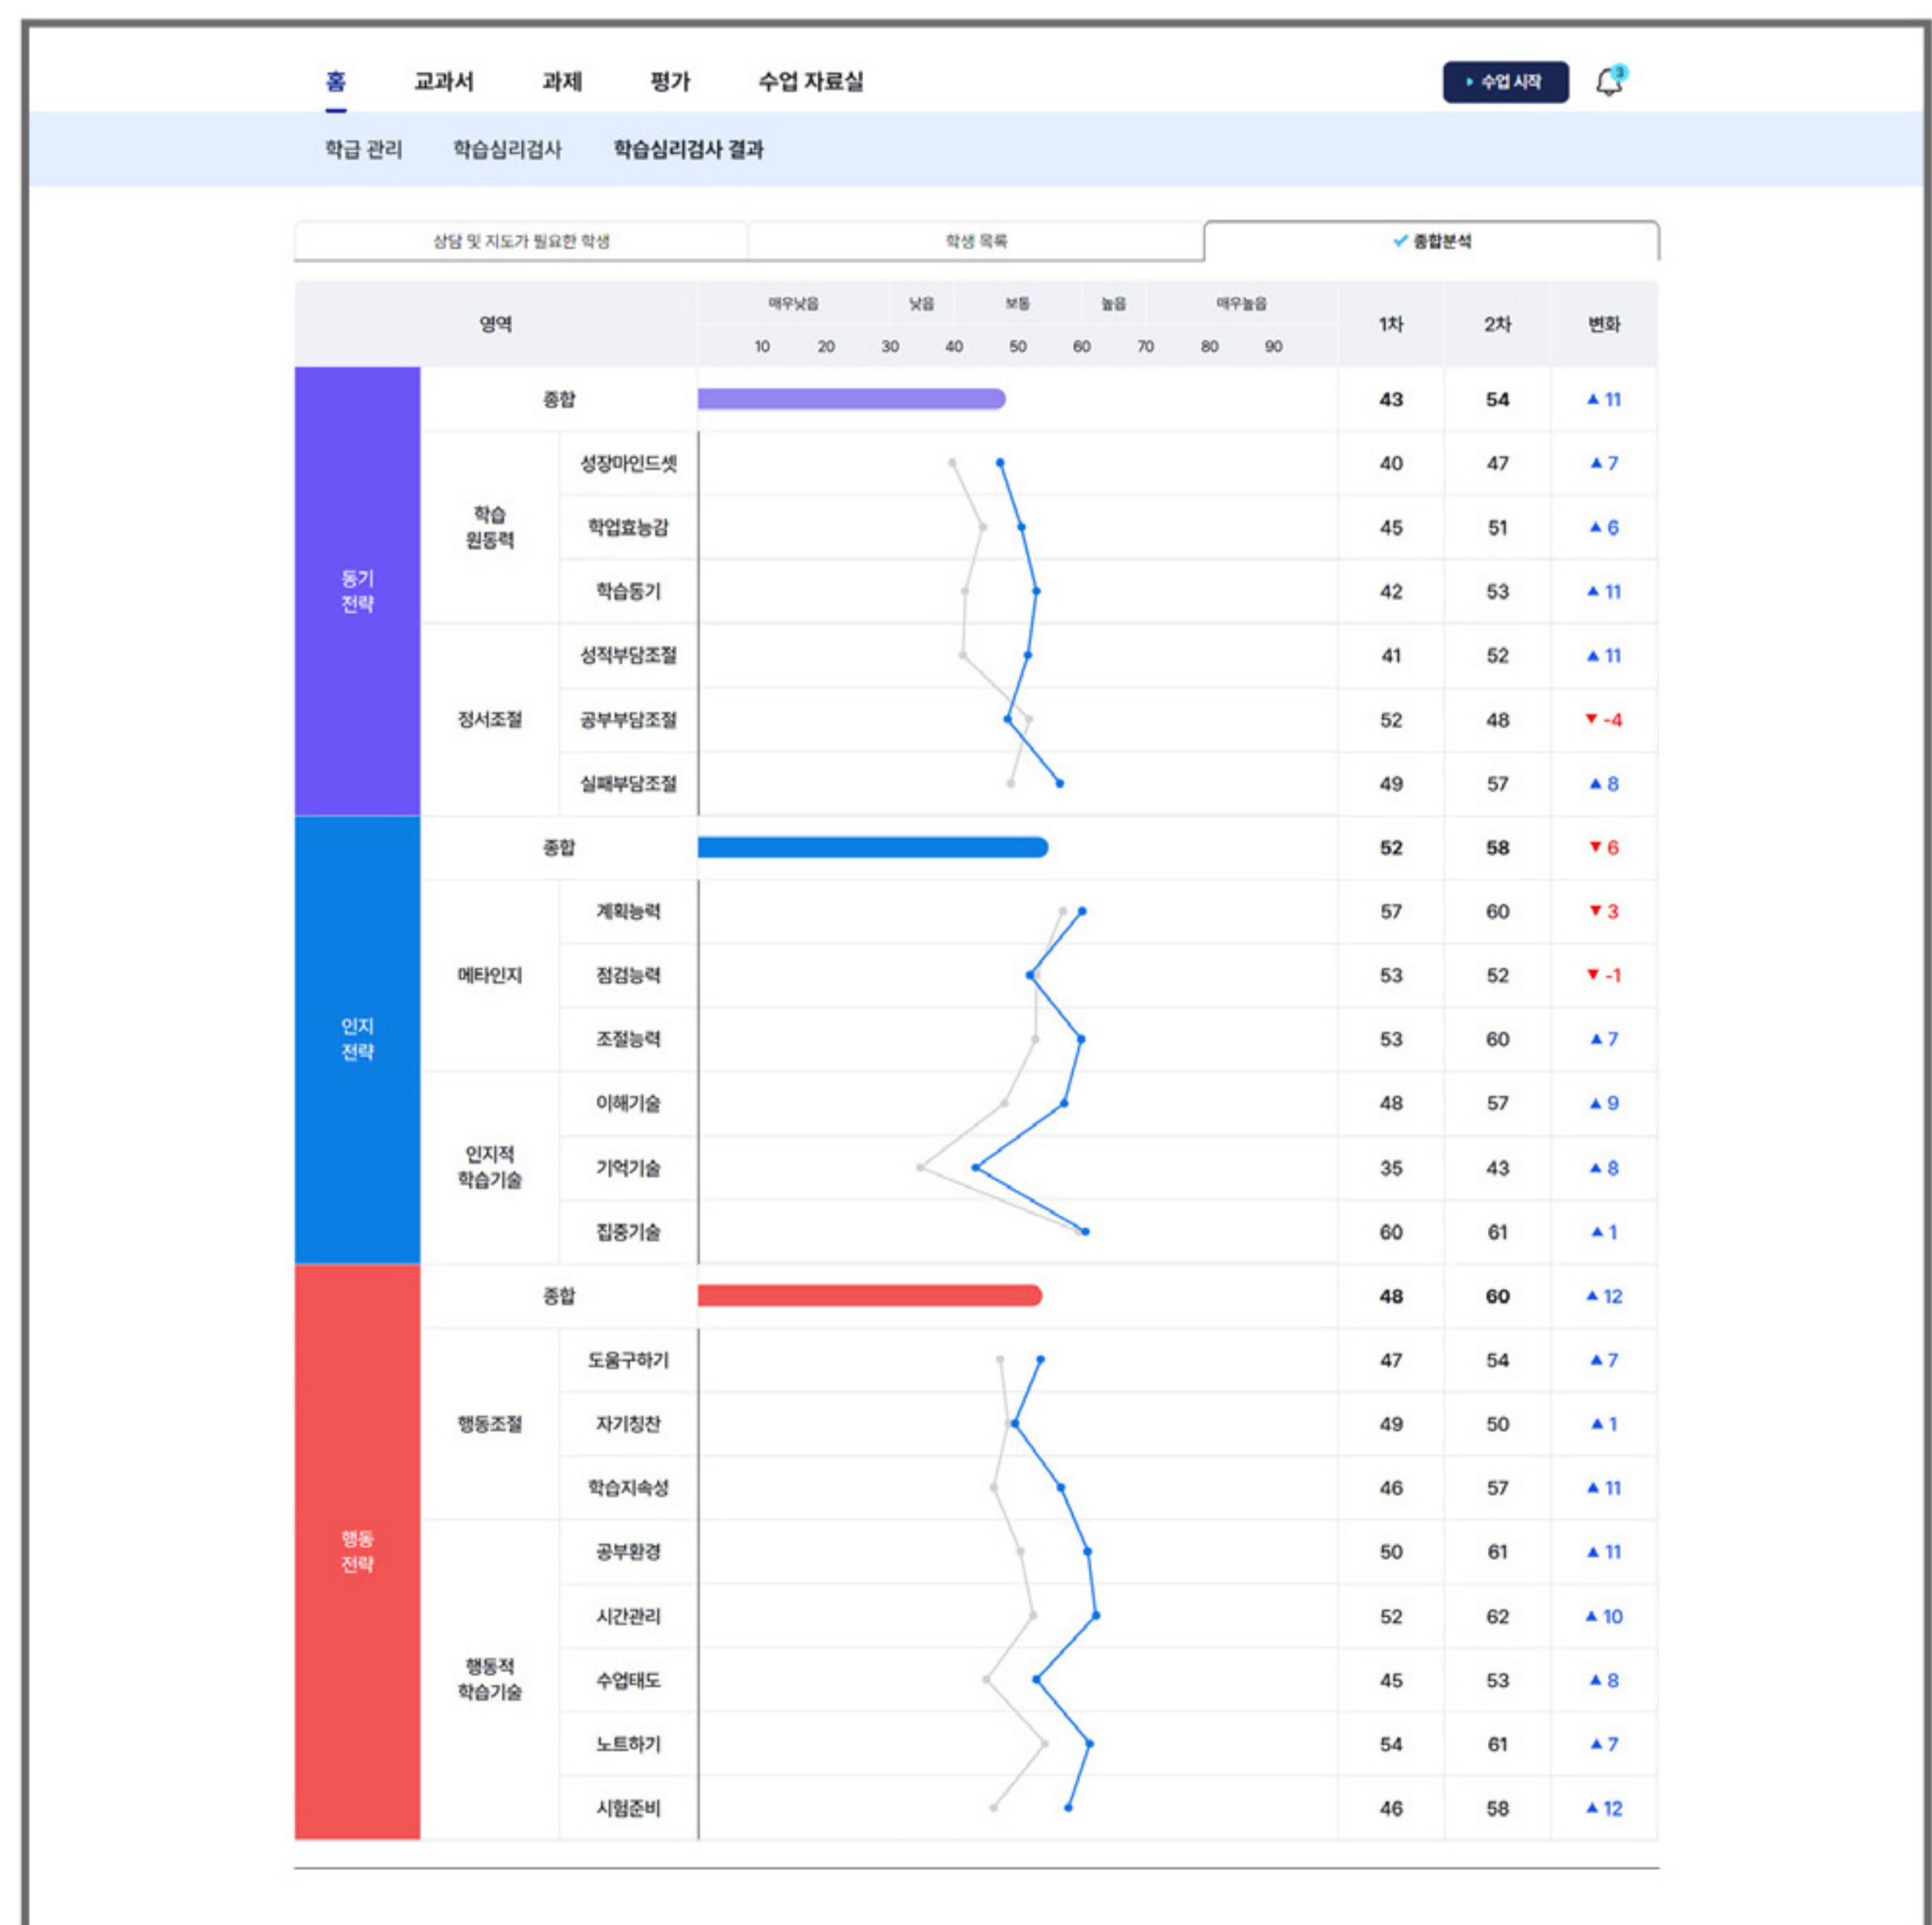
홈 교과서 과제 평가 수업 자료실

수업 시작

학급 관리 학습심리검사 학습심리검사 결과

상담 및 지도가 필요한 학생 | 학생 목록 | ✓ 종합분석

| 영역 | | | 매우낮음 낮음 보통 높음 매우높음 10 20 30 40 50 60 70 80 90 | 1차 | 2차 | 변화 |
|---|---|---|---|---|---|---|
| 동기 전략 | 종합 | | | 43 | 54 | ▲11 |
| | 학습 원동력 | 성장마인드셋 | | 40 | 47 | ▲7 |
| | | 학업효능감 | | 45 | 51 | ▲6 |
| | | 학습동기 | | 42 | 53 | ▲11 |
| | 정서조절 | 성적부담조절 | | 41 | 52 | ▲11 |
| | | 공부부담조절 | | 52 | 48 | ▼-4 |
| | | 실패부담조절 | | 49 | 57 | ▲8 |
| 인지 전략 | 종합 | | | 52 | 58 | ▼6 |
| | 메타인지 | 계획능력 | | 57 | 60 | ▼3 |
| | | 점검능력 | | 53 | 52 | ▼-1 |
| | | 조절능력 | | 53 | 60 | ▲7 |
| | 인지적 학습기술 | 이해기술 | | 48 | 57 | ▲9 |
| | | 기억기술 | | 35 | 43 | ▲8 |
| | | 집중기술 | | 60 | 61 | ▲1 |
| 행동 전략 | 종합 | | | 48 | 60 | ▲12 |
| | 행동조절 | 도움구하기 | | 47 | 54 | ▲7 |
| | | 자기칭찬 | | 49 | 50 | ▲1 |
| | | 학습지속성 | | 46 | 57 | ▲11 |
| | 행동적 학습기술 | 공부환경 | | 50 | 61 | ▲11 |
| | | 시간관리 | | 52 | 62 | ▲10 |
| | | 수업태도 | | 45 | 53 | ▲8 |
| | | 노트하기 | | 54 | 61 | ▲7 |
| | | 시험준비 | | 46 | 58 | ▲12 |